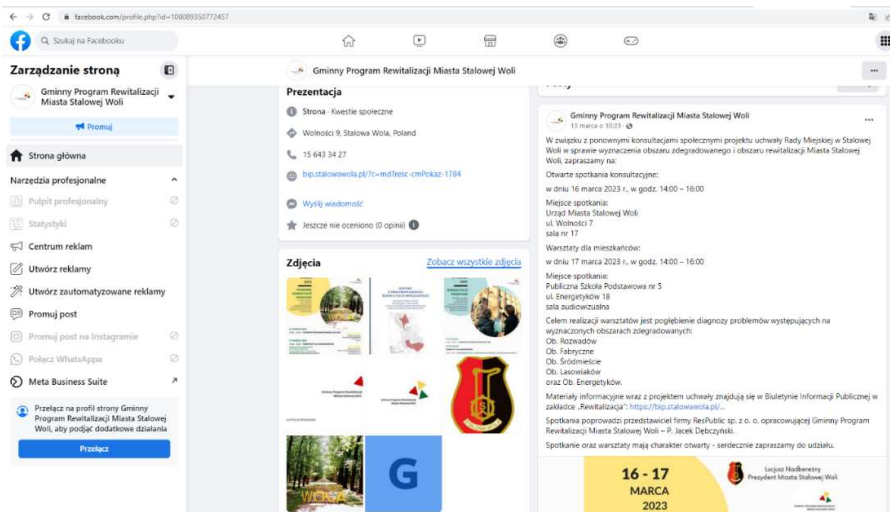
facebook.com/profile.php?id=100089350772457

Szukaj na Facebooku

Zarządzanie stroną

Gminny Program Rewitalizacji Miasta Stalowej Woli

Promuj

Strona główna

Narzędzia profesjonalne

Pulpit profesjonalny

Statystyki

Centrum reklam

Utwórz reklamę

Utwórz zautomatyzowane reklamy

Promuj post

Promuj post na Instagramie

Połącz WhatsAppa

Meta Business Suite

Przełącz na profil strony Gminny Program Rewitalizacji Miasta Stalowej Woli, aby podjąć dodatkowe działania

Przełącz

Gminny Program Rewitalizacji Miasta Stalowej Woli

Prezentacja

Strona · Kwestie społeczne

Wolności 9, Stalowa Wola, Poland

15 643 34 27

bip.stalowawola.pl/?c=mdTresc-cmPokaz-1784

Wyślij wiadomość

Jeszcze nie oceniono (0 opinii)

Zdjęcia

Zobacz wszystkie zdjęcia

G

Gminny Program Rewitalizacji Miasta Stalowej Woli
13 marca o 10:23

W związku z ponownymi konsultacjami społecznymi projektu uchwały Rady Miejskiej w Stalowej Woli w sprawie wyznaczenia obszaru zdegradowanego i obszaru rewitalizacji Miasta Stalowej Woli, zapraszamy na:

Otwarte spotkania konsultacyjne:

w dniu 16 marca 2023 r., w godz. 14:00 – 16:00

Miejsce spotkania:
Urząd Miasta Stalowej Woli
ul. Wolności 7
sala nr 17

Warsztaty dla mieszkańców:

w dniu 17 marca 2023 r., w godz. 14:00 – 16:00

Miejsce spotkania:
Publiczna Szkoła Podstawowa nr 5
ul. Energetyków 18
sala audiowizualna

Celem realizacji warsztatów jest pogłębienie diagnozy problemów występujących na wyznaczonych obszarach zdegradowanych:
Ob. Rozwadów
Ob. Fabryczne
Ob. Śródmieście
Ob. Lasowiaków
oraz Ob. Energetyków.

Materiały informacyjne wraz z projektem uchwały znajdują się w Biuletynie Informacji Publicznej w zakładce „Rewitalizacja": https://bip.stalowawola.pl/...

Spotkania poprowadzi przedstawiciel firmy ResPublic sp. z o. o. opracowującej Gminny Program Rewitalizacji Miasta Stalowej Woli – P. Jacek Dębczyński.

Spotkanie oraz warsztaty mają charakter otwarty - serdecznie zapraszamy do udziału.

16 - 17
MARCA
2023

Lucjusz Nadbereżny
Prezydent Miasta Stalowej Woli